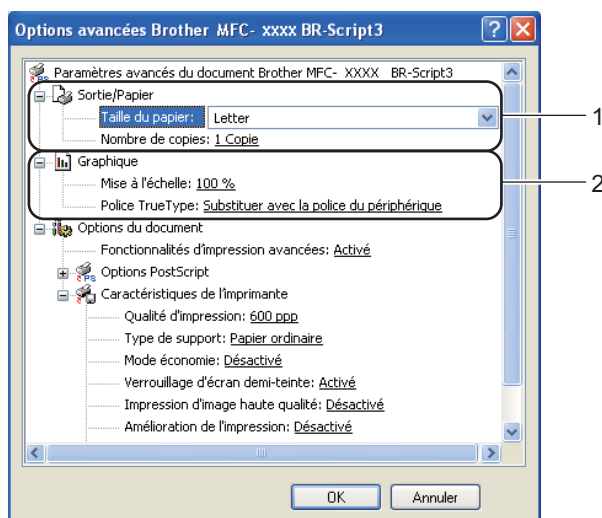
Options avancées Brother MFC- xxxx BR-Script3

Paramètres avancés du document Brother MFC- XXXX BR-Script3
Sortie/Papier
Taille du papier: Letter
Nombre de copies: 1 Copie
Graphique
Mise à l'échelle: 100 %
Police TrueType: Substituer avec la police du périphérique
Options du document
Fonctionnalités d'impression avancées: Activé
Options PostScript
Caractéristiques de l'imprimante
Qualité d'impression: 600 ppp
Type de support: Papier ordinaire
Mode économie: Désactivé
Verrouillage d'écran demi-teinte: Activé
Impression d'image haute qualité: Désactivé
Amélioration de l'impression: Désactivé

1
2

OK
Annuler